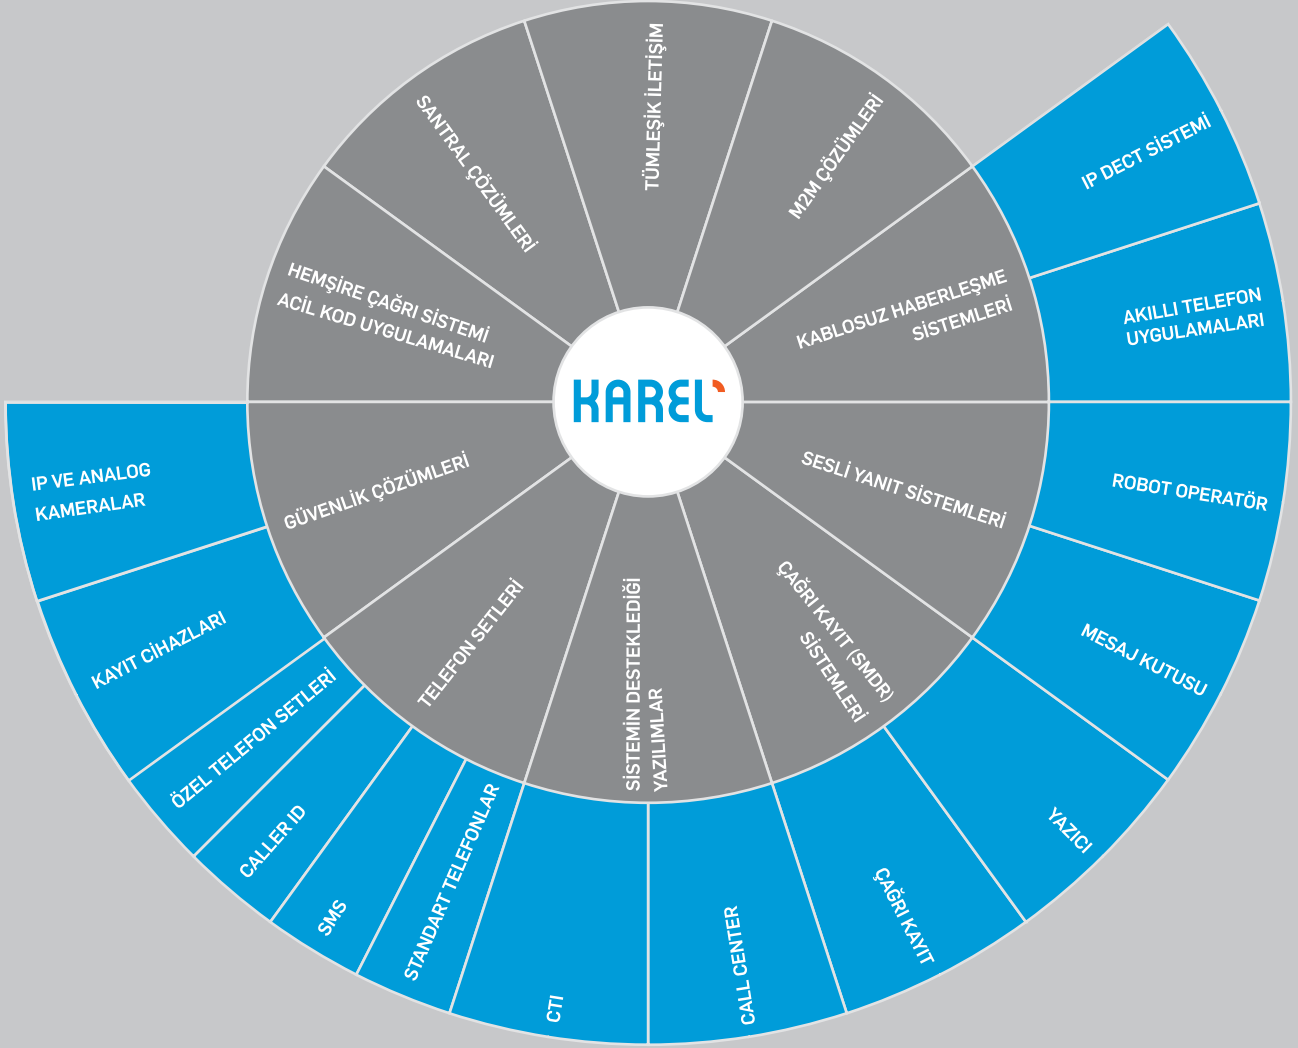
KAREL

TÜMLEŞİK İLETİŞİM

M2M ÇÖZÜMLERİ

KABLOSUZ HABERLEŞME SİSTEMLERİ

IP DECT SİSTEMİ

AKILLI TELEFON UYGULAMALARI

SESLİ YANIT SİSTEMLERİ

ROBOT OPERATÖR

MESAJ KUTUSU

ÇAĞRI KAYIT (SMDR) SİSTEMLERİ

YAZICI

ÇAĞRI KAYIT

SİSTEMİN DESTEKLEDİĞİ YAZILIMLAR

CALL CENTER

CTI

TELEFON SETLERİ

STANDART TELEFONLAR

SMS

CALLER ID

ÖZEL TELEFON SETLERİ

GÜVENLİK ÇÖZÜMLERİ

KAYIT CİHAZLARI

IP VE ANALOG KAMERALAR

HEMŞİRE ÇAĞRI SİSTEMİ ACİL KOD UYGULAMALARI

SANTRAL ÇÖZÜMLERİ